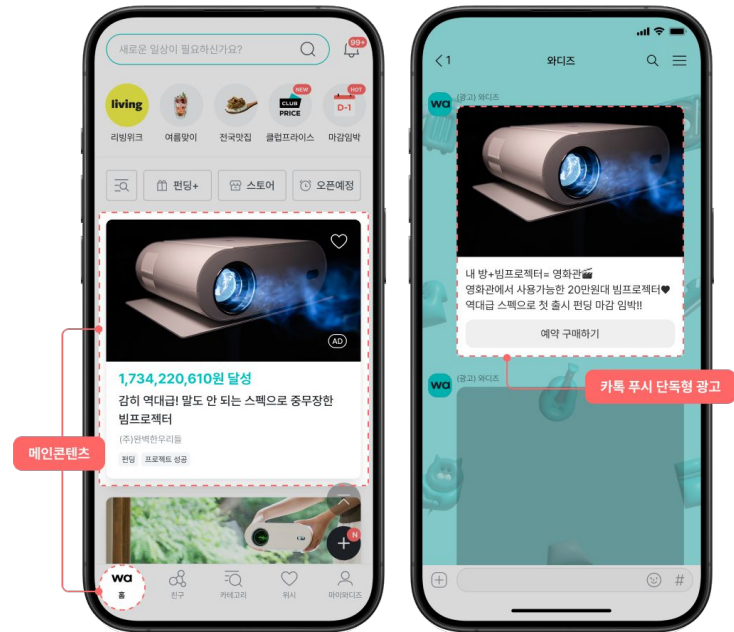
새로운 일상이 필요하신가요?

99+

living
리빙위크

여름맞이

전국맛집

NEW
CLUB PRICE
클럽프라이스

HOT
D-1
마감임박

펀딩+

스토어

오픈예정

AD

1,734,220,610원 달성

감히 역대급! 말도 안 되는 스펙으로 중무장한 빔프로젝터

(주)완벽한우리들

펀딩 프로젝트 성공

메인콘텐츠

N

wa
홈

친구

카테고리

위시

마이와디즈

<1

와디즈

wa (광고) 와디즈

내 방+빔프로젝터= 영화관🎬
영화관에서 사용가능한 20만원대 빔프로젝터♥
역대급 스펙으로 첫 출시 펀딩 마감 임박!!

예약 구매하기

카톡 푸시 단독형 광고

wa (광고) 와디즈

#